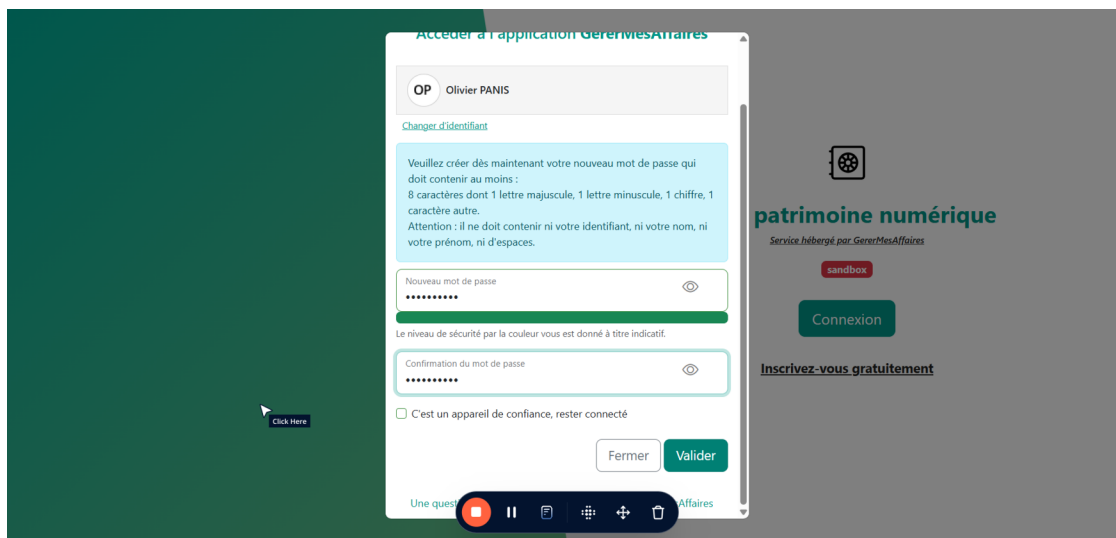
Accéder à l'application GererMesAffaires

OP Olivier PANIS

Changer d'identifiant

Veuillez créer dès maintenant votre nouveau mot de passe qui doit contenir au moins :
8 caractères dont 1 lettre majuscule, 1 lettre minuscule, 1 chiffre, 1 caractère autre.
Attention : il ne doit contenir ni votre identifiant, ni votre nom, ni votre prénom, ni d'espaces.

Nouveau mot de passe
••••••••••

Le niveau de sécurité par la couleur vous est donné à titre indicatif.

Confirmation du mot de passe
••••••••••

C'est un appareil de confiance, rester connecté

Fermer Valider

Une quest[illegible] Affaires

patrimoine numérique
Service hébergé par GererMesAffaires
sandbox
Connexion
Inscrivez-vous gratuitement

Click Here